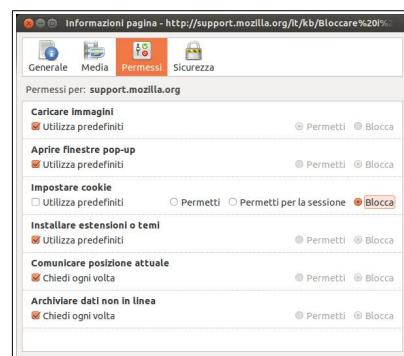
Informazioni pagina - http://support.mozilla.org/it/kb/Bloccare%20i%

Generale Media Permessi Sicurezza

Permessi per: support.mozilla.org

Caricare immagini
Utilizza predefiniti
Permetti Blocca

Aprire finestre pop-up
Utilizza predefiniti
Permetti Blocca

Impostare cookie
Utilizza predefiniti
Permetti Permetti per la sessione Blocca

Installare estensioni o temi
Utilizza predefiniti
Permetti Blocca

Comunicare posizione attuale
Chiedi ogni volta
Permetti Blocca

Archiviare dati non in linea
Chiedi ogni volta
Permetti Blocca